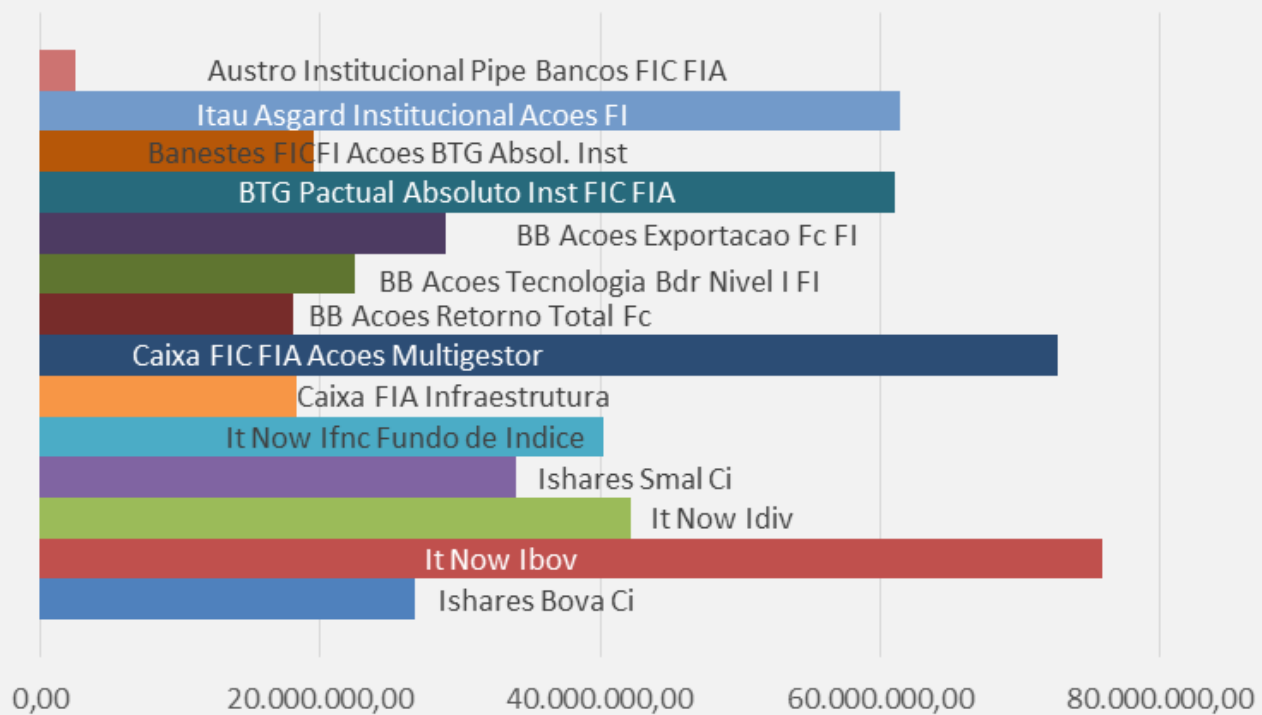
Austro Institucional Pipe Bancos FIC FIA
Itau Asgard Institucional Acoes FI
Banestes FICFI Acoes BTG Absol. Inst
BTG Pactual Absoluto Inst FIC FIA
BB Acoes Exportacao Fc FI
BB Acoes Tecnologia Bdr Nivel I FI
BB Acoes Retorno Total Fc
Caixa FIC FIA Acoes Multigestor
Caixa FIA Infraestrutura
It Now Ifnc Fundo de Indice
Ishares Smal Ci
It Now Idiv
It Now Ibov
Ishares Bova Ci

0,00
20.000.000,00
40.000.000,00
60.000.000,00
80.000.000,00